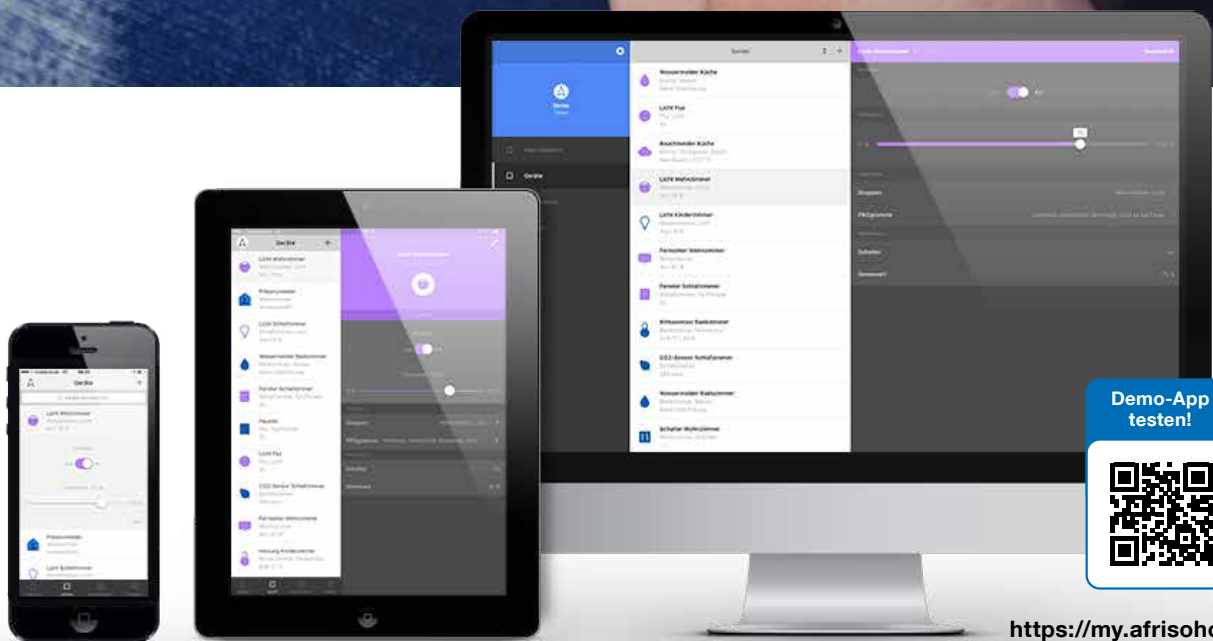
Geräte

Wassermelder Küche

LATK Flur

Rauchmelder Küche

LATK Wohnzimmer

LATK Kinderzimmer

Fenster Wohnzimmer

Fenster Schlafzimmer

Bittsensor Badezimmer

CO2-Sensor Schlafzimmer

Wassermelder Badezimmer

Schalter Wohnzimmer

Gruppen

Pfl-Programme

Schalter

Geräte

LATK Wohnzimmer

Präsenzmelder

LATK Schlafzimmer

Wassermelder Badezimmer

Fenster Schlafzimmer

Haustür

LATK Flur

CO2-Sensor Schlafzimmer

Fenster Wohnzimmer

Heizung Kinderzimmer

Gruppen

Schalter

Geräte

LATK Wohnzimmer

Präsenzmelder

LATK Schlafzimmer

Demo-App testen!

https://my.afrisoho